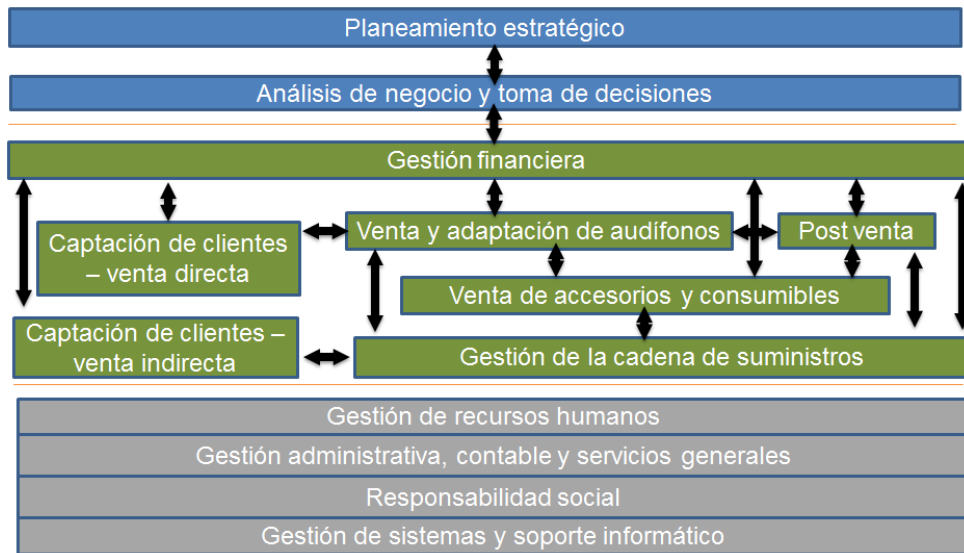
Planeamiento estratégico

Análisis de negocio y toma de decisiones

Gestión financiera

Captación de clientes – venta directa

Venta y adaptación de audífonos

Post venta

Venta de accesorios y consumibles

Captación de clientes – venta indirecta

Gestión de la cadena de suministros

Gestión de recursos humanos

Gestión administrativa, contable y servicios generales

Responsabilidad social

Gestión de sistemas y soporte informático